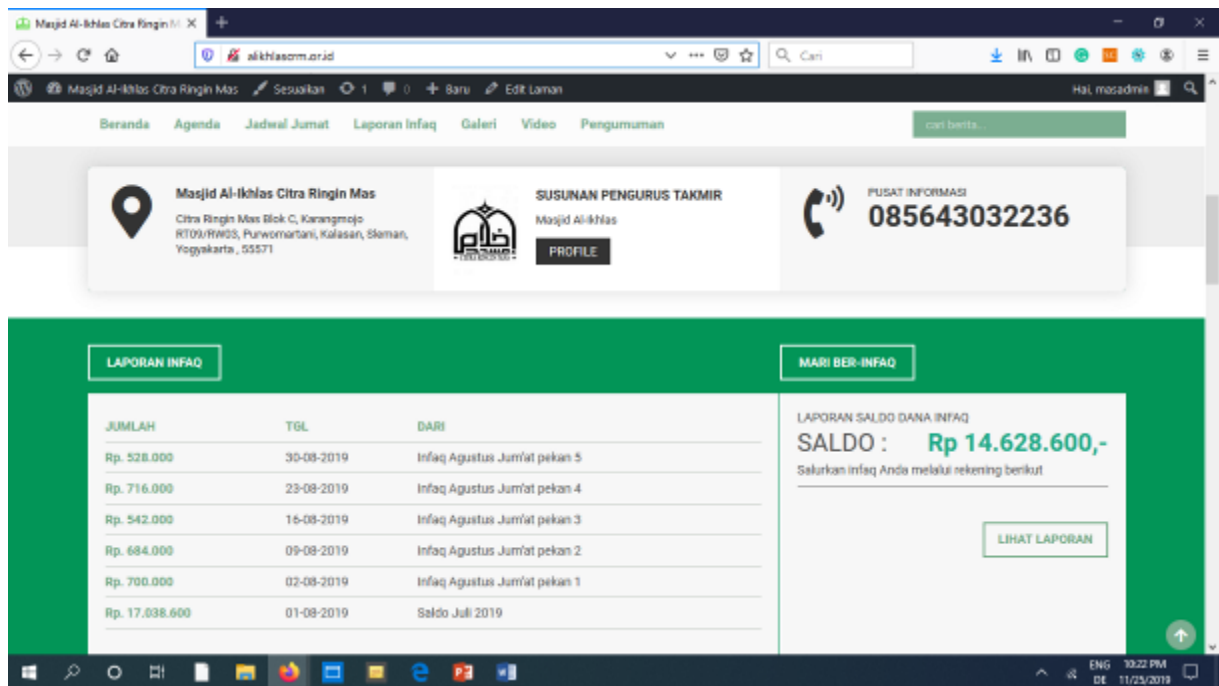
Masjid Al-Ikhlas Citra Ringin M ×
+
alikhlascrm.or.id
Cari
Masjid Al-Ikhlas Citra Ringin Mas   Sesuaikan   1   0   + Baru   Edit Laman
Hai, masadmin

Beranda   Agenda   Jadwal Jumat   Laporan Infaq   Galeri   Video   Pengumuman
cari berita...

Masjid Al-Ikhlas Citra Ringin Mas
Citra Ringin Mas Blok C, Karangmojo RT09/RW03, Purwomartani, Kalasan, Sleman, Yogyakarta , 55571

SUSUNAN PENGURUS TAKMIR
Masjid Al-Ikhlas
PROFILE

PUSAT INFORMASI
085643032236

LAPORAN INFAQ

MARI BER-INFAQ

| JUMLAH | TGL | DARI |
|---|---|---|
| Rp. 528.000 | 30-08-2019 | Infaq Agustus Jum'at pekan 5 |
| Rp. 716.000 | 23-08-2019 | Infaq Agustus Jum'at pekan 4 |
| Rp. 542.000 | 16-08-2019 | Infaq Agustus Jum'at pekan 3 |
| Rp. 684.000 | 09-08-2019 | Infaq Agustus Jum'at pekan 2 |
| Rp. 700.000 | 02-08-2019 | Infaq Agustus Jum'at pekan 1 |
| Rp. 17.038.600 | 01-08-2019 | Saldo Juli 2019 |

LAPORAN SALDO DANA INFAQ
SALDO : Rp 14.628.600,-
Salurkan infaq Anda melalui rekening berikut

LIHAT LAPORAN

ENG DE 10:22 PM 11/25/2019